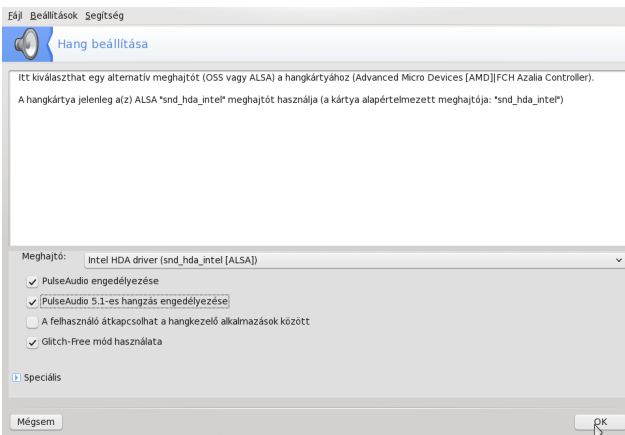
Fájl Beállítások Segítség

Hang beállítása

Itt kiválaszthat egy alternatív meghajtót (OSS vagy ALSA) a hangkártyához (Advanced Micro Devices [AMD]|FCH Azalia Controller).

A hangkártya jelenleg a(z) ALSA "snd_hda_intel" meghajtót használja (a kártya alapértelmezett meghajtója: "snd_hda_intel")

Meghajtó: Intel HDA driver (snd_hda_intel [ALSA])

PulseAudio engedélyezése

PulseAudio 5.1-es hangzás engedélyezése

A felhasználó átkapcsolhat a hangkezelő alkalmazások között

Glitch-Free mód használata

Speciális

Mégsem

OK